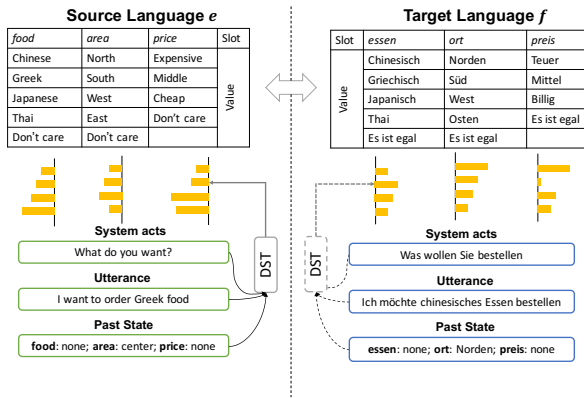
Source Language $e$

| *food* | *area* | *price* | Slot |
|---|---|---|---|
| Chinese | North | Expensive | Value |
| Greek | South | Middle | |
| Japanese | West | Cheap | |
| Thai | East | Don't care | |
| Don't care | Don't care | | |

System acts

What do you want?

Utterance

I want to order Greek food

Past State

**food**: none; **area**: center; **price**: none

DST

Target Language $f$

| Slot | *essen* | *ort* | *preis* |
|---|---|---|---|
| Value | Chinesisch | Norden | Teuer |
| | Griechisch | Süd | Mittel |
| | Japanisch | West | Billig |
| | Thai | Osten | Es ist egal |
| | Es ist egal | Es ist egal | |

DST

System acts

Was wollen Sie bestellen

Utterance

Ich möchte chinesisches Essen bestellen

Past State

**essen**: none; **ort**: Norden; **preis**: none